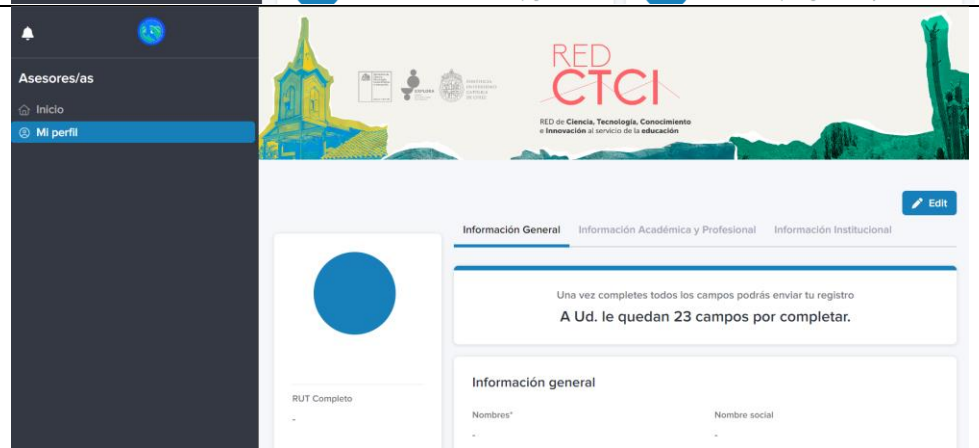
Asesores/as

Inicio

Mi perfil

RED CTCI

RED de Ciencia, Tecnología, Conocimiento e Innovación al servicio de la educación

Edit

Información General | Información Académica y Profesional | Información Institucional

Una vez completes todos los campos podrás enviar tu registro

A Ud. le quedan 23 campos por completar.

RUT Completo

-

Información general

Nombres*

-

Nombre social

-